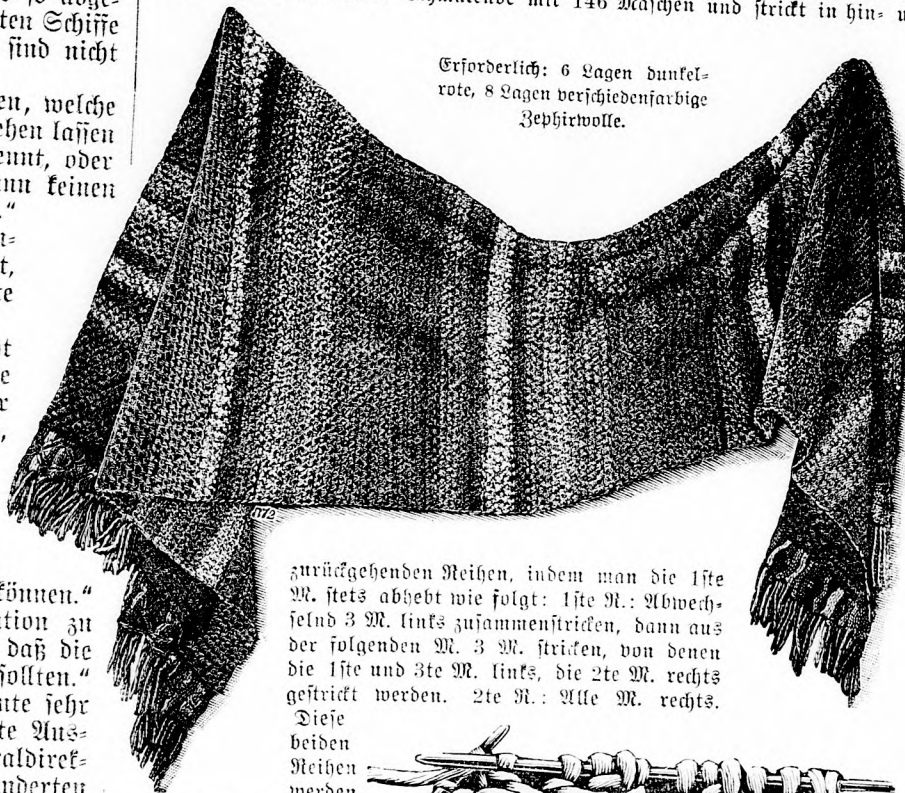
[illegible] Schmalende mit 146 Maschen und strickt in hin- u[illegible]

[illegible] so abge- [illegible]ten Schiffe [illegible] sind nicht

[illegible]en, welche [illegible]hen lassen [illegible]ennt, oder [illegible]nn keinen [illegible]"

können." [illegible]tion zu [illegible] daß die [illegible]sollten." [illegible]tte sehr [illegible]te Aus- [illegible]aldirek- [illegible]nderten

Erforderlich: 6 Lagen dunkelrote, 8 Lagen verschiedenfarbige Zephirwolle.

1172

zurückgehenden Reihen, indem man die 1ste M. stets abhebt wie folgt: 1ste R.: Abwechselnd 3 M. links zusammenstricken, dann aus der folgenden M. 3 M. stricken, von denen die 1ste und 3te M. links, die 2te M. rechts gestrickt werden. 2te R.: Alle M. rechts. Diese beiden Reihen werden